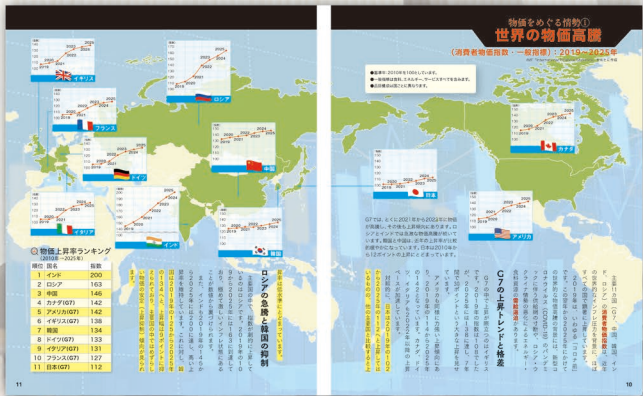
物価をめぐる情勢①
世界の物価高騰
（消費者物価指数・一般指標）：2019～2025年

イギリス
フランス
ドイツ
イタリア
インド
ロシア
中国
韓国
日本
カナダ
アメリカ

物価上昇率ランキング
（2010年→2025年）

| 順位 | 国名 | 指数 |
|---|---|---|
| 1 | インド | 200 |
| 2 | ロシア | 163 |
| 3 | 中国 | 146 |
| 4 | カナダ(G7) | 142 |
| 5 | アメリカ(G7) | 142 |
| 6 | イギリス(G7) | 138 |
| 7 | 韓国 | 134 |
| 8 | ドイツ(G7) | 133 |
| 9 | イタリア(G7) | 131 |
| 10 | フランス(G7) | 127 |
| 11 | 日本(G7) | 112 |

ロシアの急騰と韓国の抑制

G7の上昇トレンドと格差

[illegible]

11

10